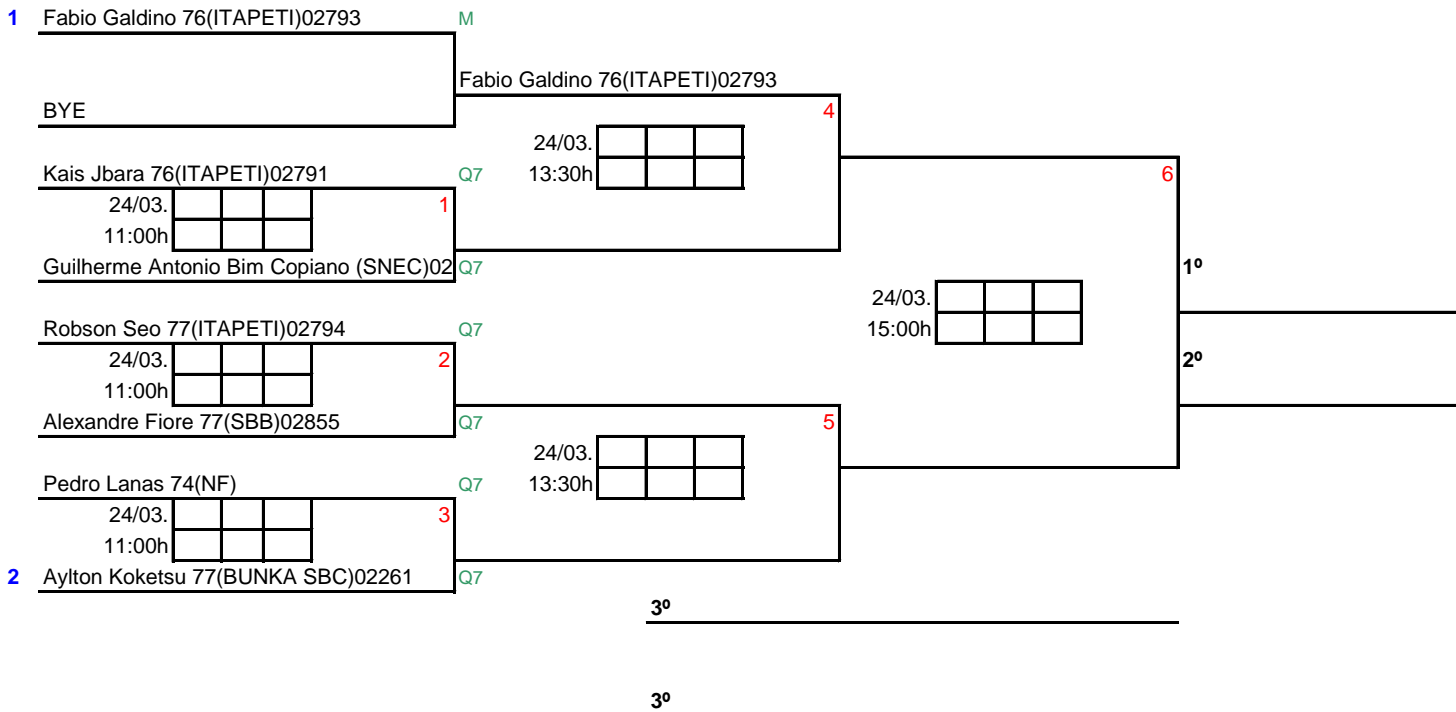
1 Fabio Galdino 76(ITAPETI)02793 M

Fabio Galdino 76(ITAPETI)02793 4

BYE

24/03. 13:30h

Kais Jbara 76(ITAPETI)02791 Q7

6

24/03. 11:00h 1

Guilherme Antonio Bim Copiano (SNEC)02 Q7

1º

24/03. 15:00h

Robson Seo 77(ITAPETI)02794 Q7

24/03. 11:00h 2

2º

Alexandre Fiore 77(SBB)02855 Q7

5

24/03. 13:30h

Pedro Lanas 74(NF) Q7

24/03. 11:00h 3

2 Aylton Koketsu 77(BUNKA SBC)02261 Q7

3º

3º